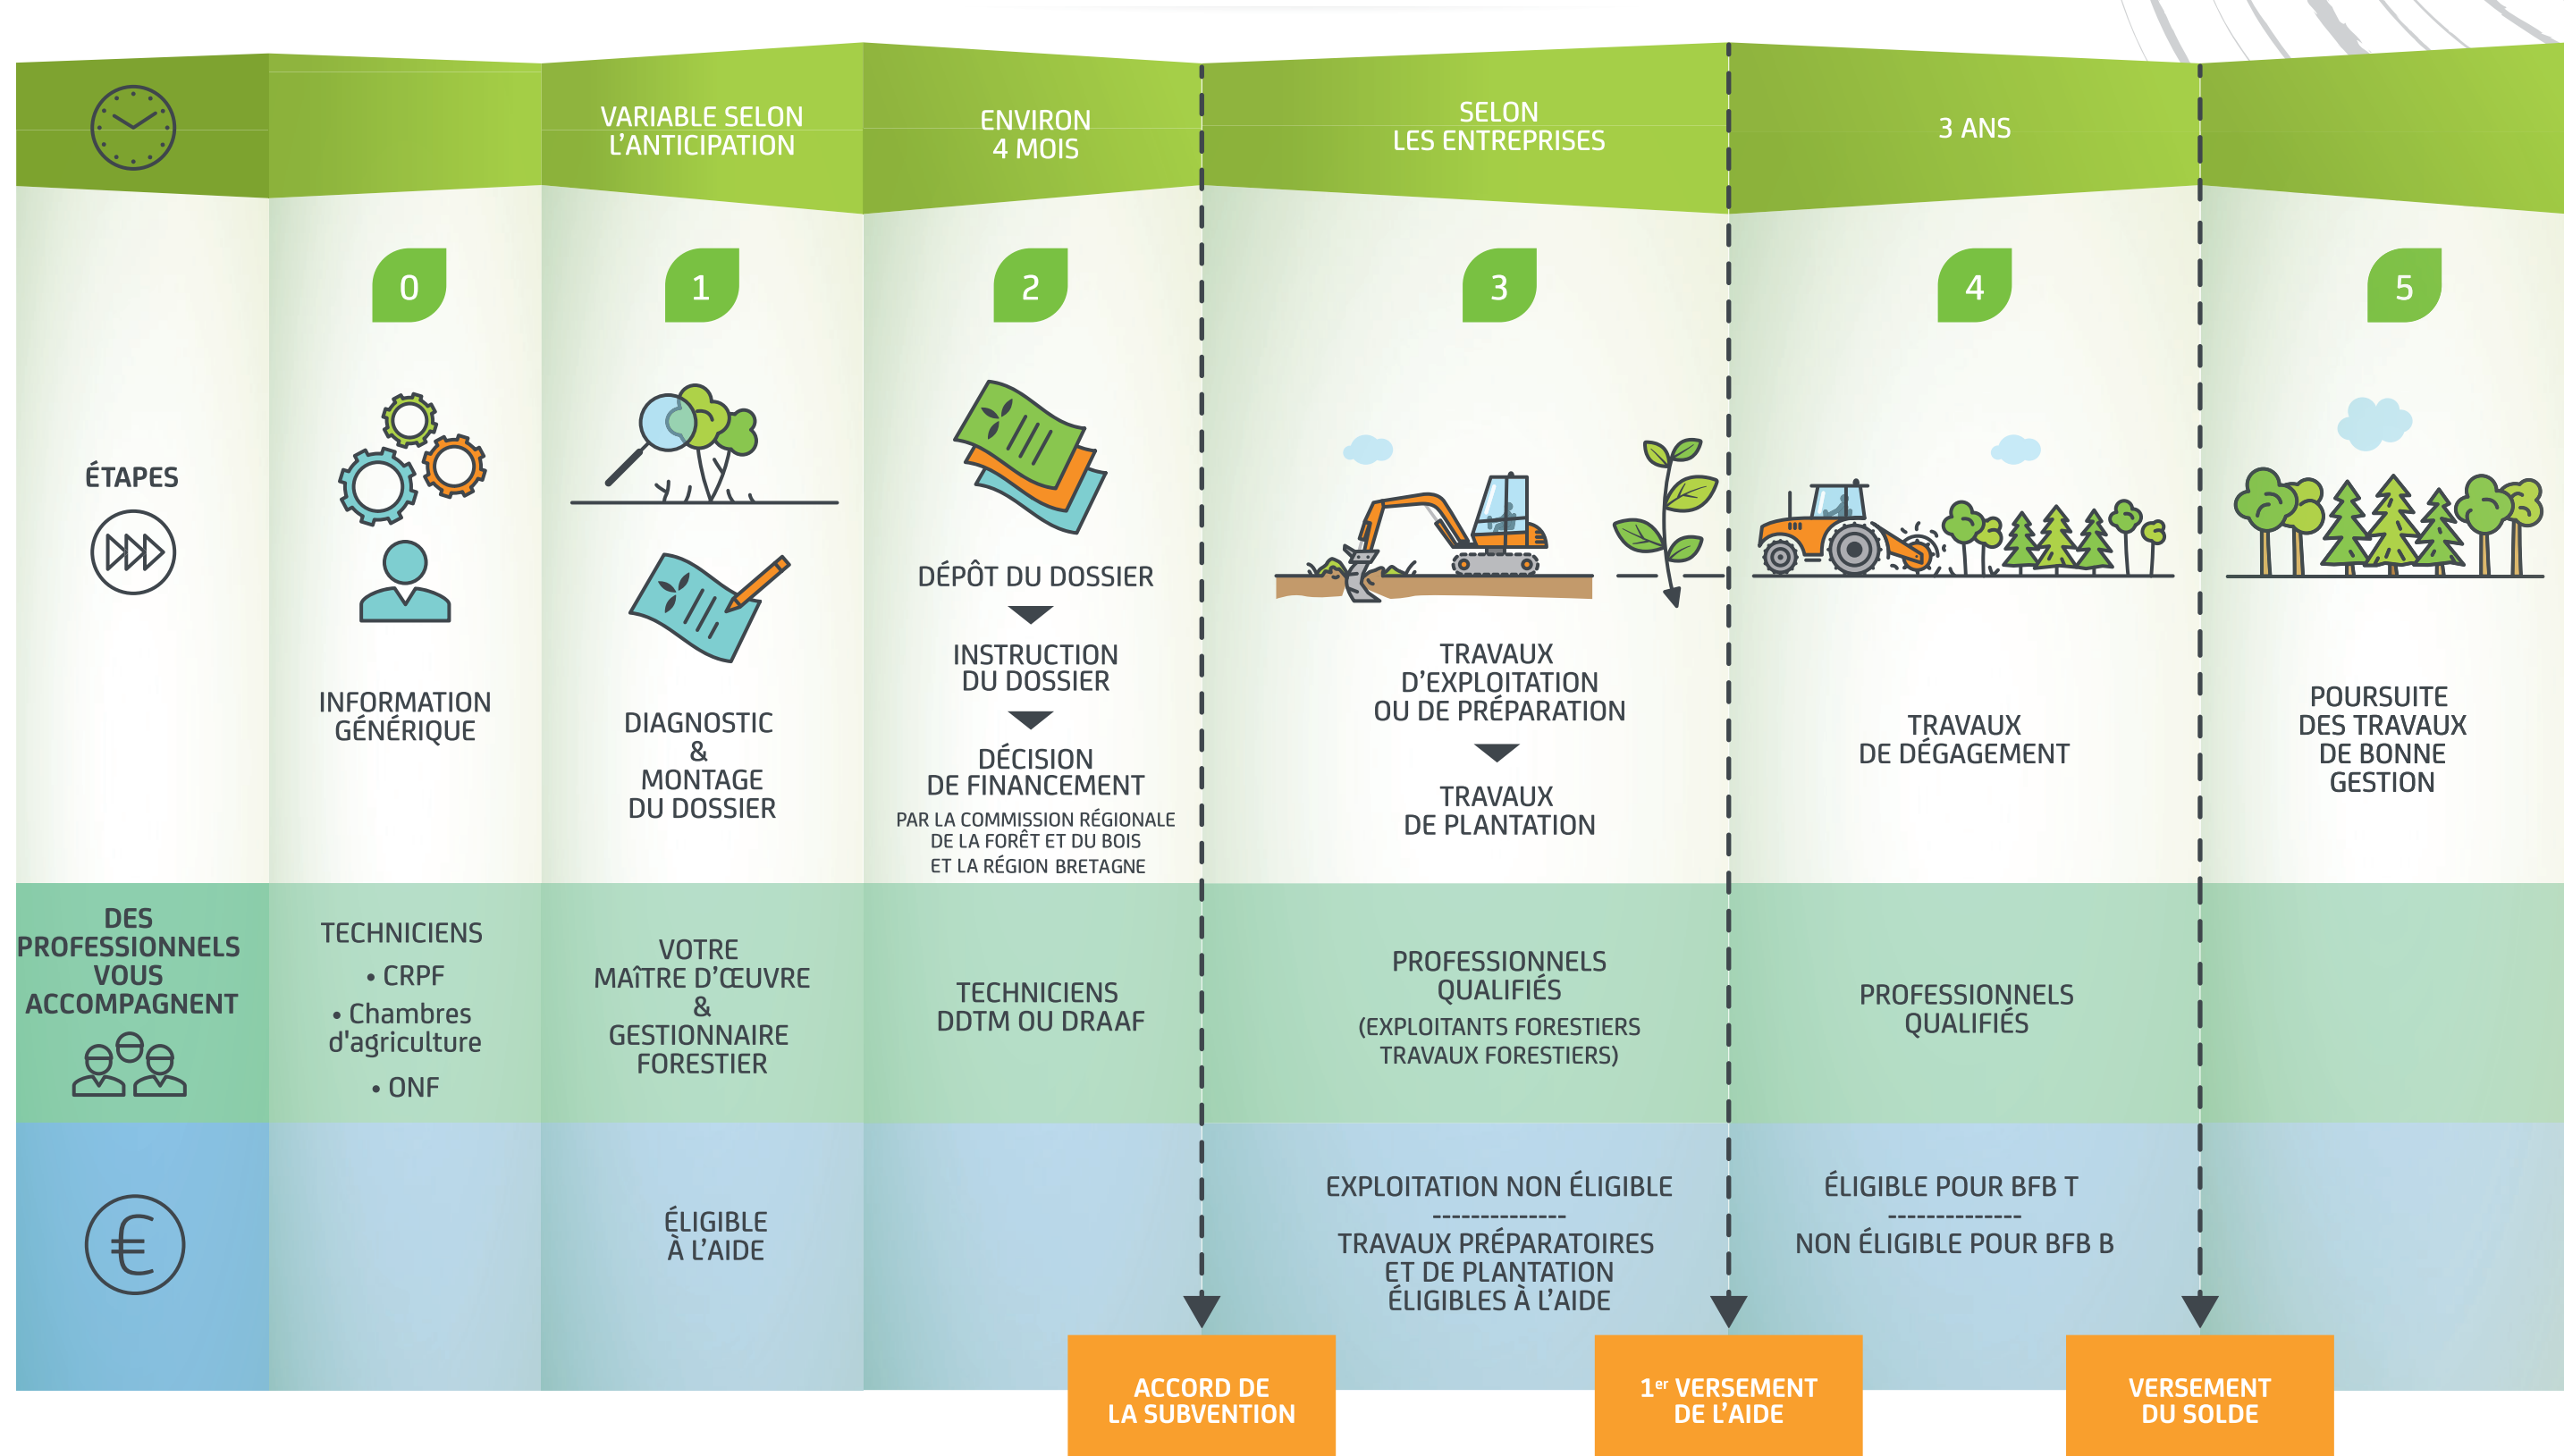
VARIABLE SELON L'ANTICIPATION

ENVIRON 4 MOIS

SELON LES ENTREPRISES

3 ANS

ÉTAPES

0

INFORMATION GÉNÉRIQUE

1

DIAGNOSTIC & MONTAGE DU DOSSIER

2

DÉPÔT DU DOSSIER

INSTRUCTION DU DOSSIER

DÉCISION DE FINANCEMENT

PAR LA COMMISSION RÉGIONALE DE LA FORÊT ET DU BOIS ET LA RÉGION BRETAGNE

3

TRAVAUX D'EXPLOITATION OU DE PRÉPARATION

TRAVAUX DE PLANTATION

4

TRAVAUX DE DÉGAGEMENT

5

POURSUITE DES TRAVAUX DE BONNE GESTION

DES PROFESSIONNELS VOUS ACCOMPAGNENT

TECHNICIENS
• CRPF
• Chambres d'agriculture
• ONF

VOTRE MAÎTRE D'ŒUVRE & GESTIONNAIRE FORESTIER

TECHNICIENS DDTM OU DRAAF

PROFESSIONNELS QUALIFIÉS
(EXPLOITANTS FORESTIERS TRAVAUX FORESTIERS)

PROFESSIONNELS QUALIFIÉS

ÉLIGIBLE À L'AIDE

EXPLOITATION NON ÉLIGIBLE
--------------
TRAVAUX PRÉPARATOIRES ET DE PLANTATION ÉLIGIBLES À L'AIDE

ÉLIGIBLE POUR BFB T
--------------
NON ÉLIGIBLE POUR BFB B

ACCORD DE LA SUBVENTION

1$^{er}$ VERSEMENT DE L'AIDE

VERSEMENT DU SOLDE